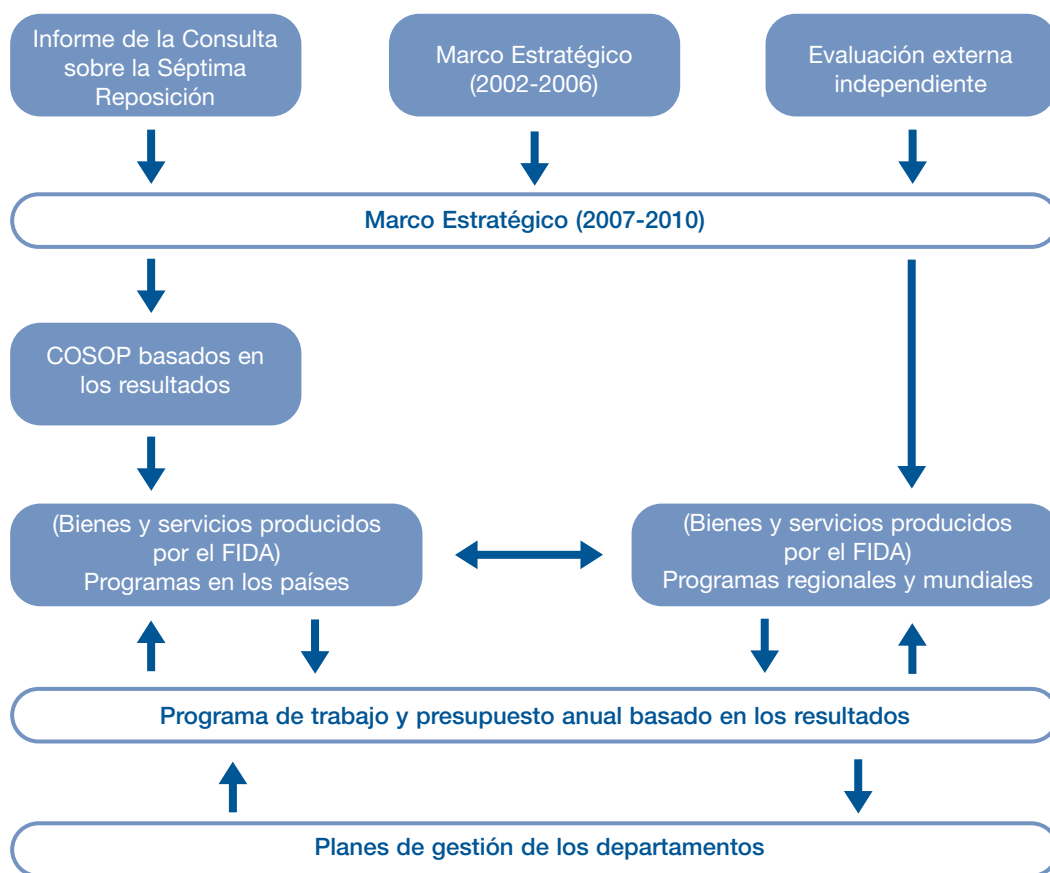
Informe de la Consulta sobre la Séptima Reposición

Marco Estratégico (2002-2006)

Evaluación externa independiente

Marco Estratégico (2007-2010)

COSOP basados en los resultados

(Bienes y servicios producidos por el FIDA)
Programas en los países

(Bienes y servicios producidos por el FIDA)
Programas regionales y mundiales

Programa de trabajo y presupuesto anual basado en los resultados

Planes de gestión de los departamentos